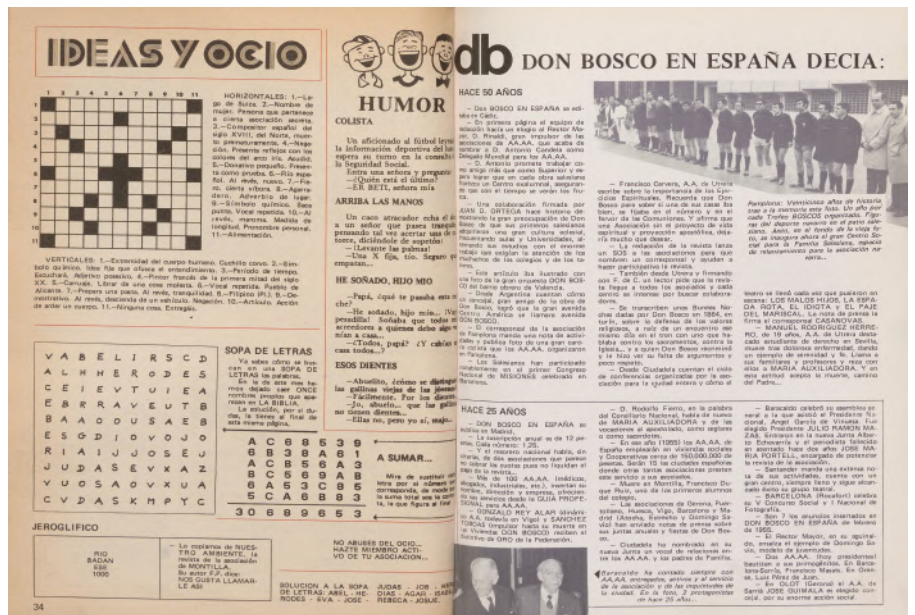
IDEAS Y OCIO

HORIZONTALES: 1.—Lago de Suiza. 2.—Nombre de mujer. Persona que pertenece a cierta asociación secreta. 3.—Compositor español del siglo XVIII, del Norte, muerto prematuramente. 4.—Negación. Presenta reflejos con los colores del arco iris. Asiduidad. 5.—Donativo pequeño. Presenta como prueba. 6.—Río español. Al revés, nueva. 7.—Tercio, cierta vibora. 8.—Aparador. Adverbio de lugar. 9.—Símbolo químico. Sexo puesto. Vocal repetida. 10.—Al revés, mamma. Medida de longitud. Pronombre personal. 11.—Alimentación.

VERTICALES: 1.—Extensidad del cuerpo humano. Cuchillo corvo. 2.—Símbolo químico. Idea fija que ofusca el entendimiento. 3.—Periodo de tiempo. Escuchará. Adjetivo posesivo. 4.—Pintor francés de la primera mitad del siglo XX. 5.—Carruaje. Libro de una cosa molesta. 6.—Vocal repetida. Pueblo de Alicante. 7.—Prepara una pieza. Al revés, tranquilidad. 8.—Filipino (Pl.). 9.—Demostrativo. Al revés, descanda de un vehículo. Negación. 10.—Artículo. Acción de arder un cuerpo. 11.—Ninguna cosa. Entregaís.

| V | A | B | E | L | I | R | S | C | D |
|---|---|---|---|---|---|---|---|---|---|
| A | L | H | H | E | R | O | D | E | S |
| C | E | I | E | V | T | U | I | E | A |
| E | B | R | R | A | V | E | U | T | B |
| B | A | A | O | D | U | S | A | E | B |
| E | S | G | D | I | O | V | O | J | O |
| R | I | A | I | J | U | J | O | S | E | J |
| J | U | D | A | S | E | V | X | A | Z |
| V | U | O | S | A | O | V | X | U | A |
| C | V | D | A | S | K | M | P | Y | C |

SOPA DE LETRAS

Ya sabes cómo se trabaja en una SOPA DE LETRAS las palabras. En lo de este mes hemos dejado caer ONCE nombres propios que aparecen en LA BIBLIA. La solución, por si duda, la tienes al final de esta misma página.

| A | C | 6 | 8 | 5 | 3 | 9 |
|---|---|---|---|---|---|---|
| 6 | B | 3 | 8 | A | 6 | 1 |
| A | C | 8 | 5 | 5 | A | 3 |
| 8 | C | 5 | 6 | 6 | A | B |
| A | 6 | A | 5 | 3 | C | B |
| 5 | C | A | 6 | B | 8 | 3 |
| 3 | 0 | 6 | 8 | 9 | 6 | 5 | 3 |

A SUMAR...

Mira de sustituir el letra por el número correspondía, de modo que la suma total sea la correcta, lo que figura al final.

JEROGLIFICO

RIO
BADAN
EM
1000

— Lo copiamos de NUESTRO AMBIENTE, la revista de la asociación de MONTILLA. Su autor F.P. dice: NOS GUSTA LLAMARLE ASI

NO ABUSES DEL OCIO... HAZTE MIEMBRO ACTIVO DE TU ASOCIACION...

SOLUCION A LA SOPA DE LETRAS: ABEL - HERODES - EVA - JOSE - JUDAS - JOB - ISAIAS - AGAR - ISAIAS - REBECA - JOSUE.

34

HUMOR

COLISTA

Un aficionado al fútbol leyendo la información deportiva del lunes espera en turno en la consulta de la Seguridad Social. Entra una señora y pregunta: —¿Quién está el último? —El BETI, señora mía.

ARRIBA LAS MANOS

Un caco atracador echa el ojo a un señor que pasea tranquilamente pensando cuál va a ser su ataque. Por fin se decide, diciéndole de sopetón: —¡Levante las palmas! —Una X fija, tío. Seguro que empatan...

HE SOÑADO, HIJO MIO

—Papá, ¿qué te pasaba esta noche? —He soñado, hijo mío, ¡Vaya pesadilla! Soñaba que todos mis acreedores a quienes debo algo me ... —¿Y todos, papá? ¿Y cabían en casa todos...?

ESOS DIENTES

—Abuelito, ¿cómo se distinguen las gallinas viejas de las jóvenes? —Fácilmente. Por los dientes. —Jo, abuelo... que las gallinas no tienen dientes... —Ellas no, pero yo sí, majo.

db DON BOSCO EN ESPAÑA DECIA:

HACE 50 AÑOS

— DON BOSCO EN ESPAÑA se edita en Cádiz.
— En primera página el equipo de redacción hace un elogio al Rector Mayor, D. Rinaldi, gran impulsor de las asociaciones de AA.AA. que acaba de nombrar a D. Antonio Candela como Delegado Mundial para los AA.AA.
— D. Antonio promete trabajar como amigo más que como Superior y espera lograr que en cada obra salesiana funcione un Centro exalumnal, asegurando que uno es el tiempo en ver los frutos.
— Una colaboración firmada por JUAN D. ORTEGA hace historia demostrando la gran preocupación de Don Bosco de que sus primeros salesianos estuviesen una gran cultura entonces recurriendo aulas y Universidades, alternando sus estudios con el enorme trabajo tan exigían la atención de los muchachos de los colegios y de los talleres.
— Este artículo iba ilustrado con una foto de la gran propuesta DON BOSCO del barrio obrero de Valencia.
— Desde Argentina cuentan cómo una comisión del gran amigo de la obra de Don Bosco, logró que la gran avenida Central América se llamara avenida DON BOSCO.
— El corresponsal de la asociación de Pamplona manda una nota de actividades y a publicó foto de una gran cordada de la acera que los AA.AA. organizaron en Pamplona.
— Los Salesianos han participado notablemente en el primer Congreso Nacional de MISIONES celebrado en Barcelona.

— Francisco Cervera, A.A. de Utrera escribe sobre la importancia de los Ejercicios Espirituales. Recuerda que Don Bosco para saber si uno es sus casas iba bien, se fijaba en el número y en el fervor de las Comuniones. Y afirma que una Asociación en el propósito de vida espiritual y provecho apostólico, lograría mucho que desear.
— La redacción de la revista lanza un SOS a las asociaciones para que nombren un corresponsal y ayuden a hacer participativa la revista.
— También desde Utrera y firmando con F. de C. un lector pide que la revista llegue a todos los asociados y quede dentro de ellos por buscar suscriptores.
— Se transcriben unas Buenas Noches dadas por Don Bosco en 1886, en Turín, sobre la defensa de las creencias religiosas, a raíz de un encuentro del mismo día en el tren con uno que hablaba contra los sacramentos, contra la Iglesia... y a quien Don Bosco escuchó y le hizo ver su falta de argumentos y pocos respeto.
— Desde Ciudadela cuentan el éxito del conferencias organizadas por la asociación para la ciudad entera y cómo al

Pamplona: Veinticinco años de historia, tras y la memoria este foto. Un año por cada Trofeo BOSCOS organizado. Figurará del deporte de la en el patio salesiano, allá en el fondo de la viejo foto, se imaginen utilizado al gran Centro Social para la Familia Salesiana, espacio de relanzamiento para la asociación navarra...

teatro se llevó cada vez que pusieron en escena: LOS MALOS HIJOS, LA ESPADA ROTA, EL IDIOTA y EL PAJE DEL MARISCAL, La nota de prensa la firma el corresponsal CASANOVAS.
— MANUEL RODRIGUEZ HERRERO, de 19 años, A.A. de Utrera dedicado estudiante de derecho en Sevilla, muere tras dolorosa enfermedad, dando un ejemplo de serenidad y fe. Llama a sus familiares y profesores y sus amigos a MARIA AUXILIADORA Y en ese artículo acepta la muerte, camino del Padre...

HACE 25 AÑOS

— DON BOSCO EN ESPAÑA se edita en Madrid.
— La suscripción anual es de 12 pesetas. Cada número 1,25.
— Y el resumen nacional habla, dice, de 204 asociaciones que podrían no colocar las cuotas pues no liquidan el valor de la revista.
— Más de 100 AA.AA. (médicos, abogados, industriales, etc.), mandan sus nombres, dirección y empresa, ofreciéndose sus servicios desde la GUIA PROFESIONAL para AA.AA.
— GONZALO REY ALAPI obtiene en A.A. salesiano en Vigo y SANCHEZ TORCAZ triunfan fuera su muerte en la vivienda. DON BOSCO reciben el Sobresalto de ORO de la Federación.

— D. Rodolfo Fierro, en la palabra del Consiliario Nacional, habla de tema de MARIA AUXILIADORA y de las vocaciones al apostolado, como algo tan común como sacerdotes.
— En ese año (1965) las AA.AA. de España emplearon en viviendas sociales y Cooperativas cerca de 150.000.000 de pesetas. Serán 15 las ciudades españolas donde otras tantas asociaciones prestan este servicio a sus asociados.
— Muere en Montilla, Francisco Duque Ruiz, uno de los primeros alumnos del colegio.
— Las asociaciones de Gerona, Puertollano, Huesca, Vigo, Barcelona y Madrid (Atocha, Estrecho y Domingo Savio) han enviado notas de prensa sobre sus juntas anuales y fiestas de Don Bosco.
— Ciudadela ha nombrado en su nueva Junta un vocal de relaciones entre los AA.AA. y los padres de familia.

— Barcelona celebró su asamblea general a la que asistió el Presidente Nacional Ángel García de Vinuesa. Fue elegido Presidente JULIO RAMON MAZAB. Entregó en la misma Junta Alberto Echevarría y el periodista fallecido en entrevista hace por otros JOSE MARIA PORTELL, encargado de preparar la revista de la asociación.
— Santander manda una extensa nota de sus actividades, cuenta con un gran centro, campo tenis y sigue alcanzando dentro su grupo teatral.
— BARCELONA (Rocafort) celebra su V Concurso Social y I Nacional de Fotografía.
— Son 7 los anuncios insertados en DON BOSCO EN ESPAÑA de febrero de 1965.
— El Rector Mayor, en su aguinaldo, invita al ejemplo de Domingo Savio, modelo de santidad.
— Dos AA.AA. (hoy presidentes) bautizan a sus primogénitos. En Barcelona/Gerona, Francisco Masos. En Gerona, Luis Pérez de Juan.
— En OLOT (Gerona) el A.A. de Santa JOSE GUIMALA es elegido concejal, por su enorme acción social.

Barcelona ha contado siempre con AA.AA. entregados, activos y al servicio de la asociación y de las inquietudes de la ciudad. En la foto, 2 protagonistas de hace 25 años...